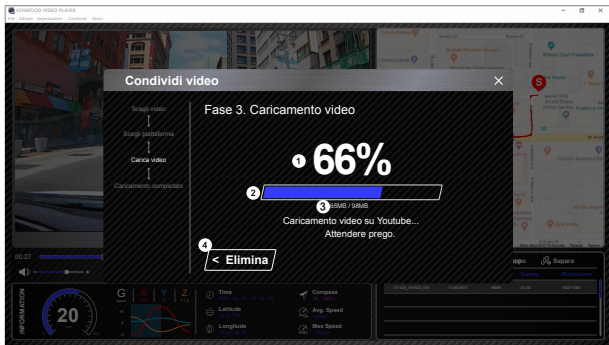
KENWOOD VIDEO PLAYER
File Editare Registrazione Condividi Aiuto

Condividi video

Scegli video
Scegli piattaforma
Carica video
Caricamento completato

Fase 3. Caricamento video

1 66%

2

3 65MB / 98MB

Caricamento video su Youtube...
Attendere prego.

4 < Elimina

00:27

Separa

INFORMATION
20
G X Y Z
Time
Latitude
Longitude
Compass
Avg. Speed
Max Speed